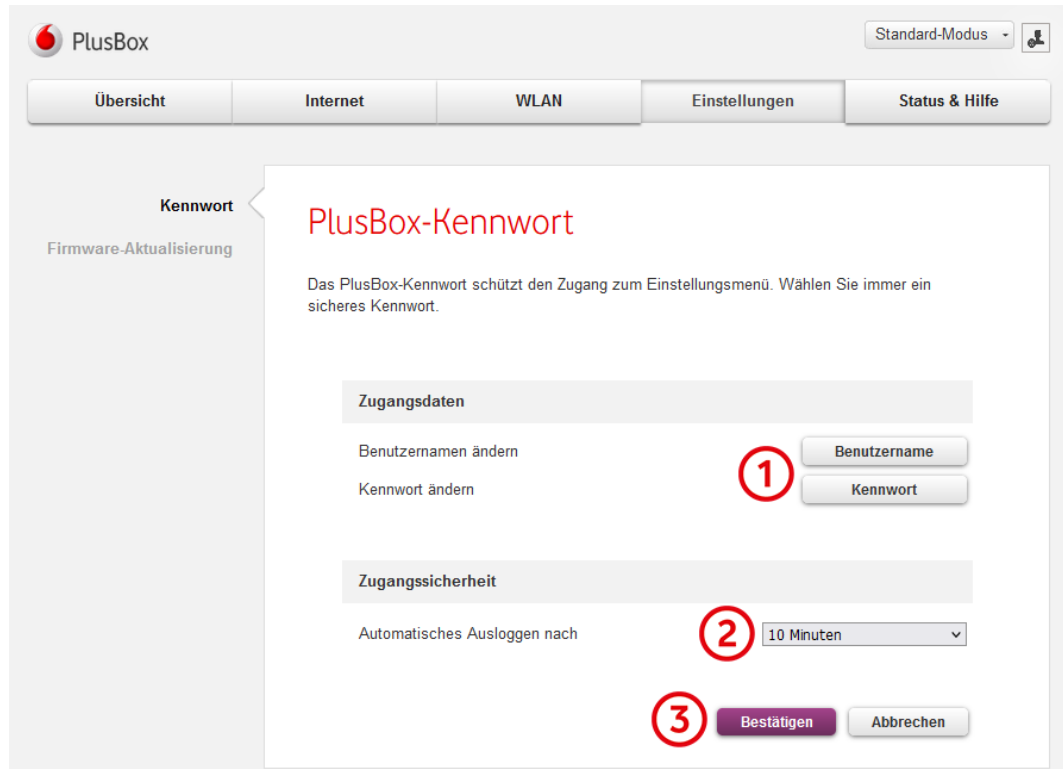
PlusBox

Standard-Modus

Übersicht
Internet
WLAN
Einstellungen
Status & Hilfe

Kennwort
Firmware-Aktualisierung

PlusBox-Kennwort

Das PlusBox-Kennwort schützt den Zugang zum Einstellungsmenü. Wählen Sie immer ein sicheres Kennwort.

Zugangsdaten

Benutzernamen ändern
Benutzername
1
Kennwort ändern
Kennwort

Zugangssicherheit

Automatisches Ausloggen nach
2
10 Minuten

3
Bestätigen
Abbrechen